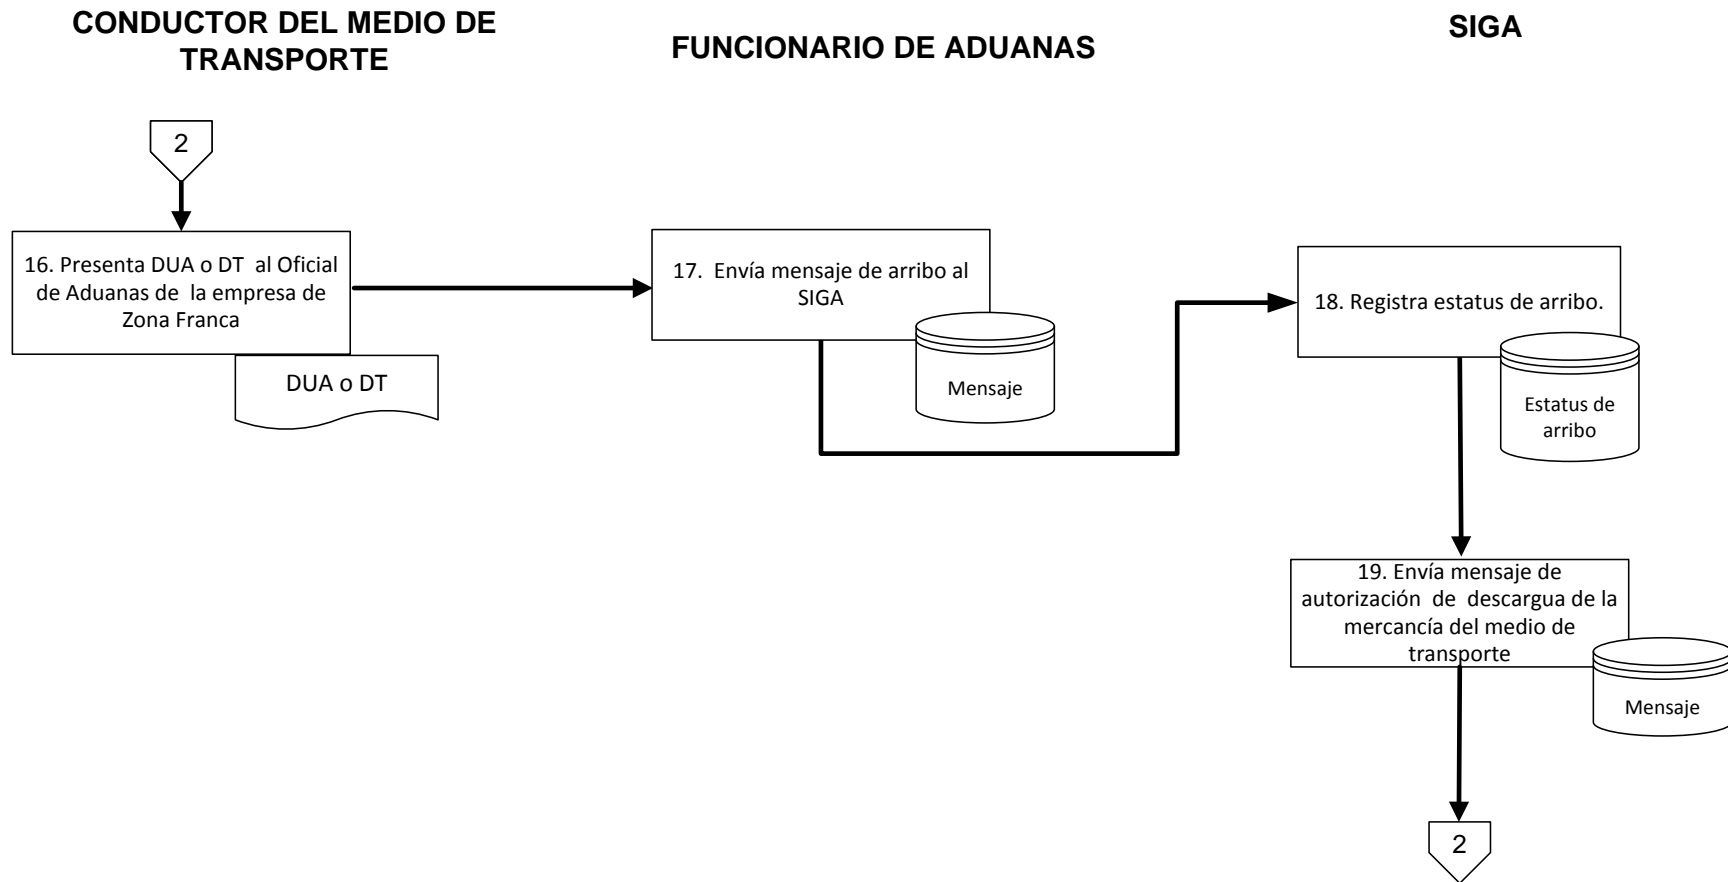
CONDUCTOR DEL MEDIO DE TRANSPORTE

FUNCIONARIO DE ADUANAS

SIGA

2

16. Presenta DUA o DT al Oficial de Aduanas de la empresa de Zona Franca

DUA o DT

17. Envía mensaje de arribo al SIGA

Mensaje

18. Registra estatus de arribo.

Estatus de arribo

19. Envía mensaje de autorización de descargua de la mercancía del medio de transporte

Mensaje

2